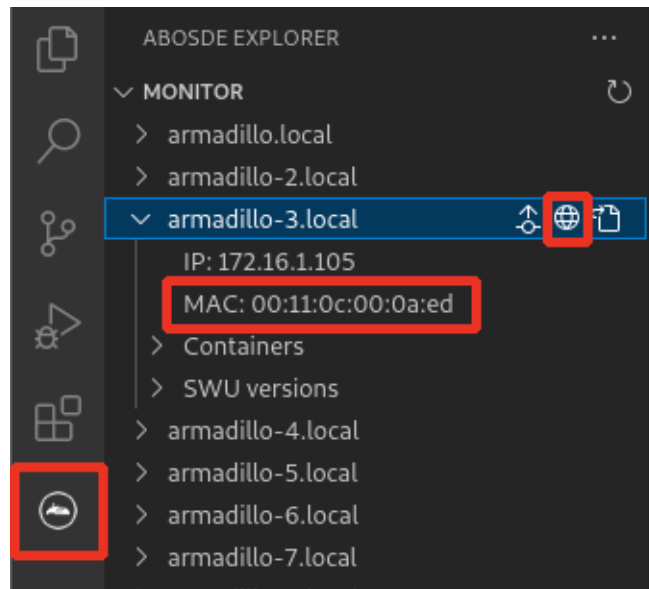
ABOSDE EXPLORER ...

MONITOR

armadillo.local

armadillo-2.local

armadillo-3.local

IP: 172.16.1.105

MAC: 00:11:0c:00:0a:ed

Containers

SWU versions

armadillo-4.local

armadillo-5.local

armadillo-6.local

armadillo-7.local